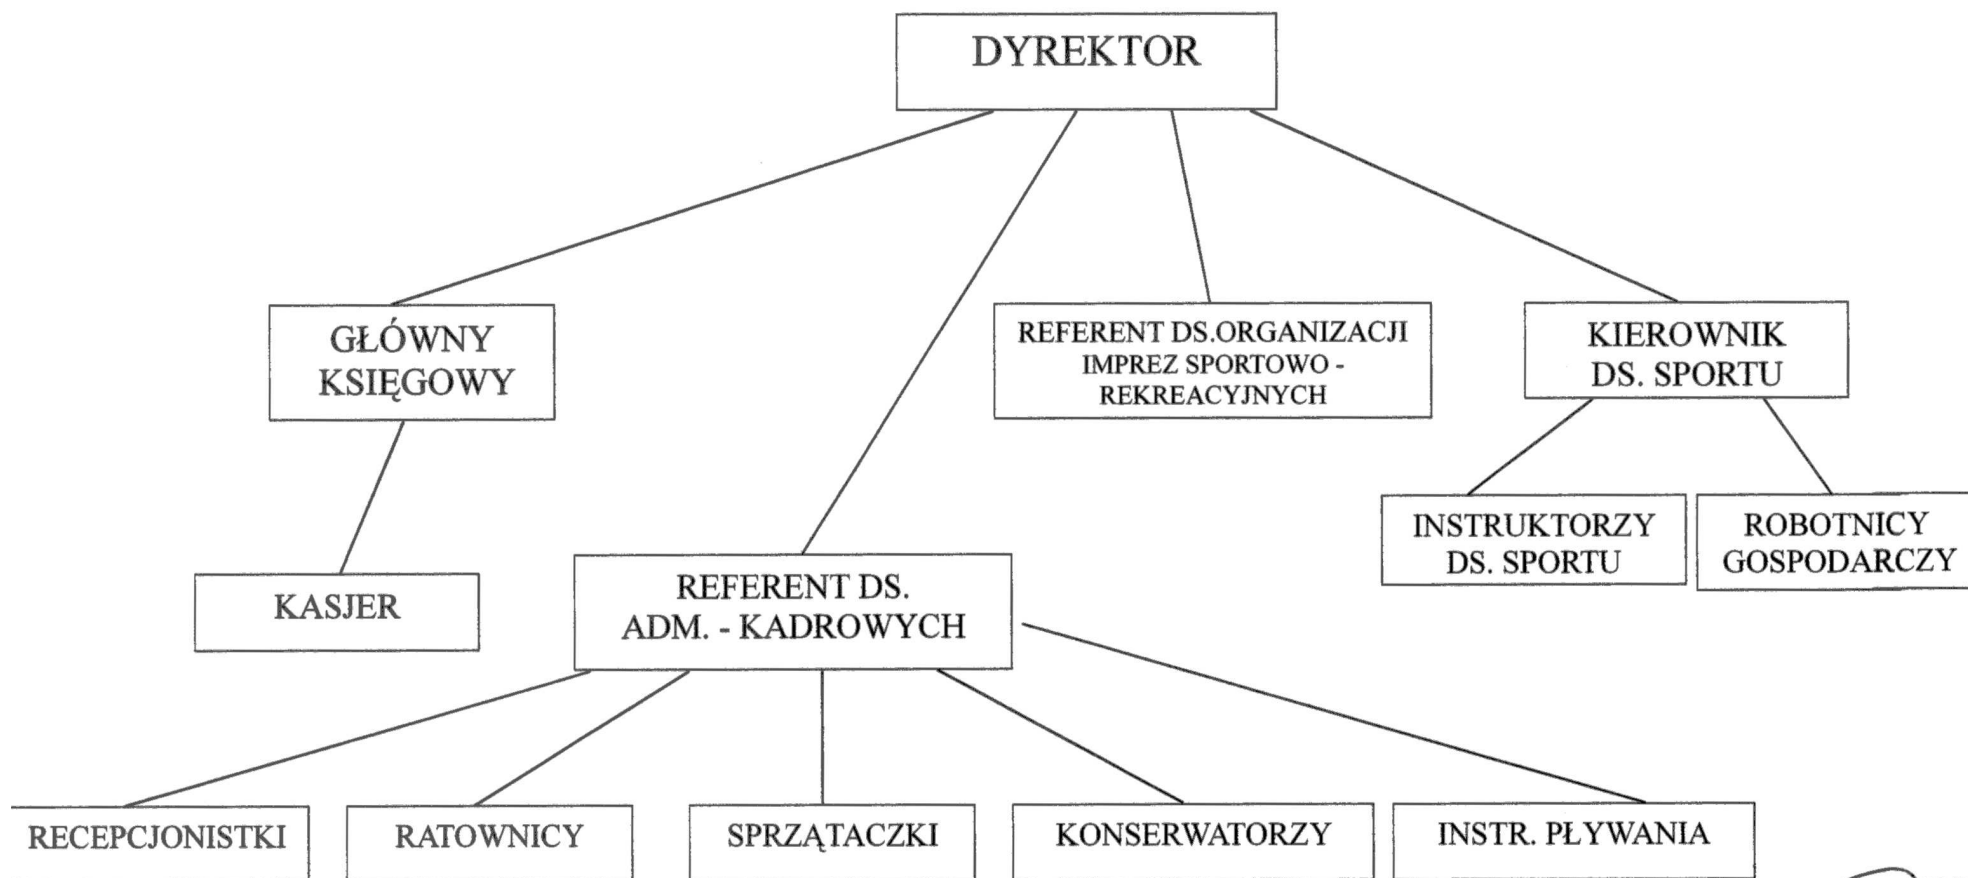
DYREKTOR

GŁÓWNY KSIĘGOWY

REFERENT DS.ORGANIZACJI IMPREZ SPORTOWO - REKREACYJNYCH

KIEROWNIK DS. SPORTU

KASJER

REFERENT DS. ADM. - KADROWYCH

INSTRUKTORZY DS. SPORTU

ROBOTNICY GOSPODARCZY

RECEPCJONISTKI

RATOWNICY

SPRZĄTACZKI

KONSERWATORZY

INSTR. PŁYWANIA